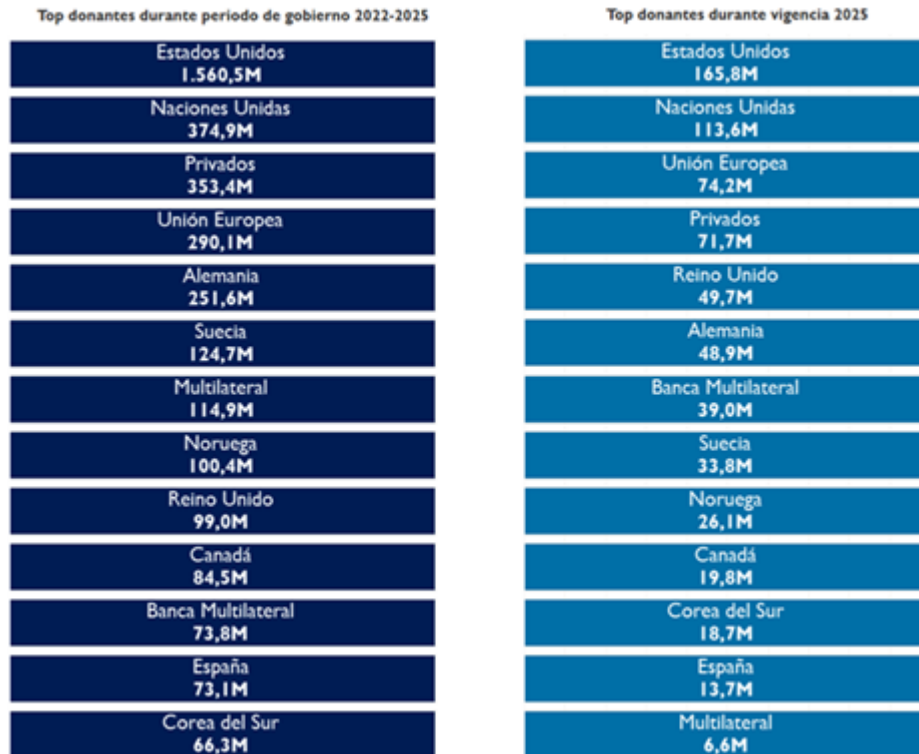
Top donantes durante periodo de gobierno 2022-2025

Estados Unidos
1.560,5M

Naciones Unidas
374,9M

Privados
353,4M

Unión Europea
290,1M

Alemania
251,6M

Suecia
124,7M

Multilateral
114,9M

Noruega
100,4M

Reino Unido
99,0M

Canadá
84,5M

Banca Multilateral
73,8M

España
73,1M

Corea del Sur
66,3M

Top donantes durante vigencia 2025

Estados Unidos
165,8M

Naciones Unidas
113,6M

Unión Europea
74,2M

Privados
71,7M

Reino Unido
49,7M

Alemania
48,9M

Banca Multilateral
39,0M

Suecia
33,8M

Noruega
26,1M

Canadá
19,8M

Corea del Sur
18,7M

España
13,7M

Multilateral
6,6M